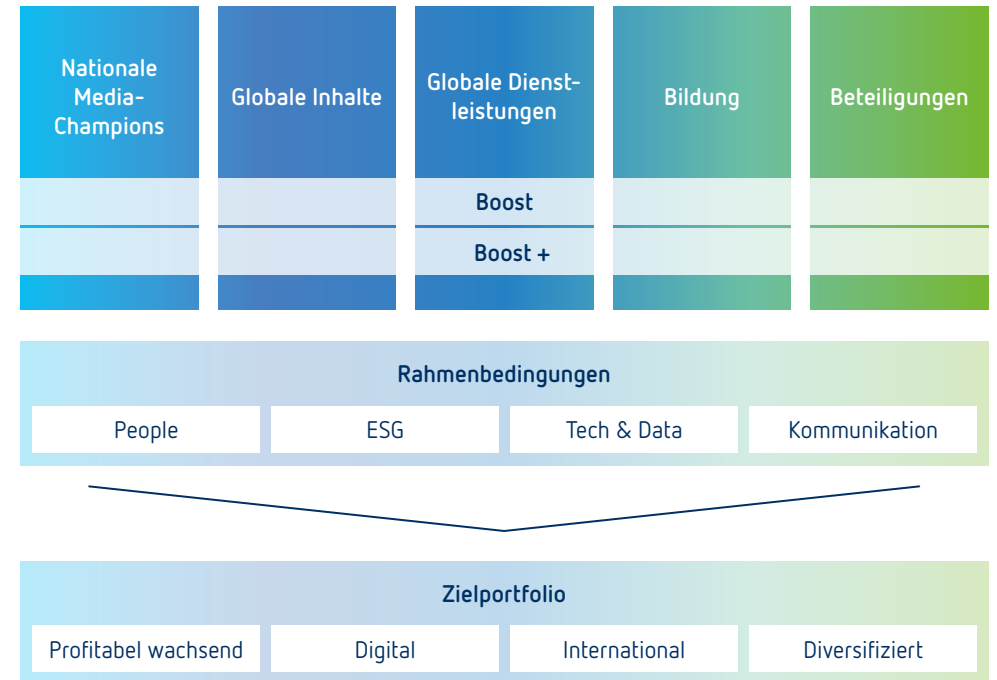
Nationale Media-Champions

Globale Inhalte

Globale Dienstleistungen

Boost

Boost +

Bildung

Beteiligungen

Rahmenbedingungen

People

ESG

Tech & Data

Kommunikation

Zielportfolio

Profitabel wachsend

Digital

International

Diversifiziert